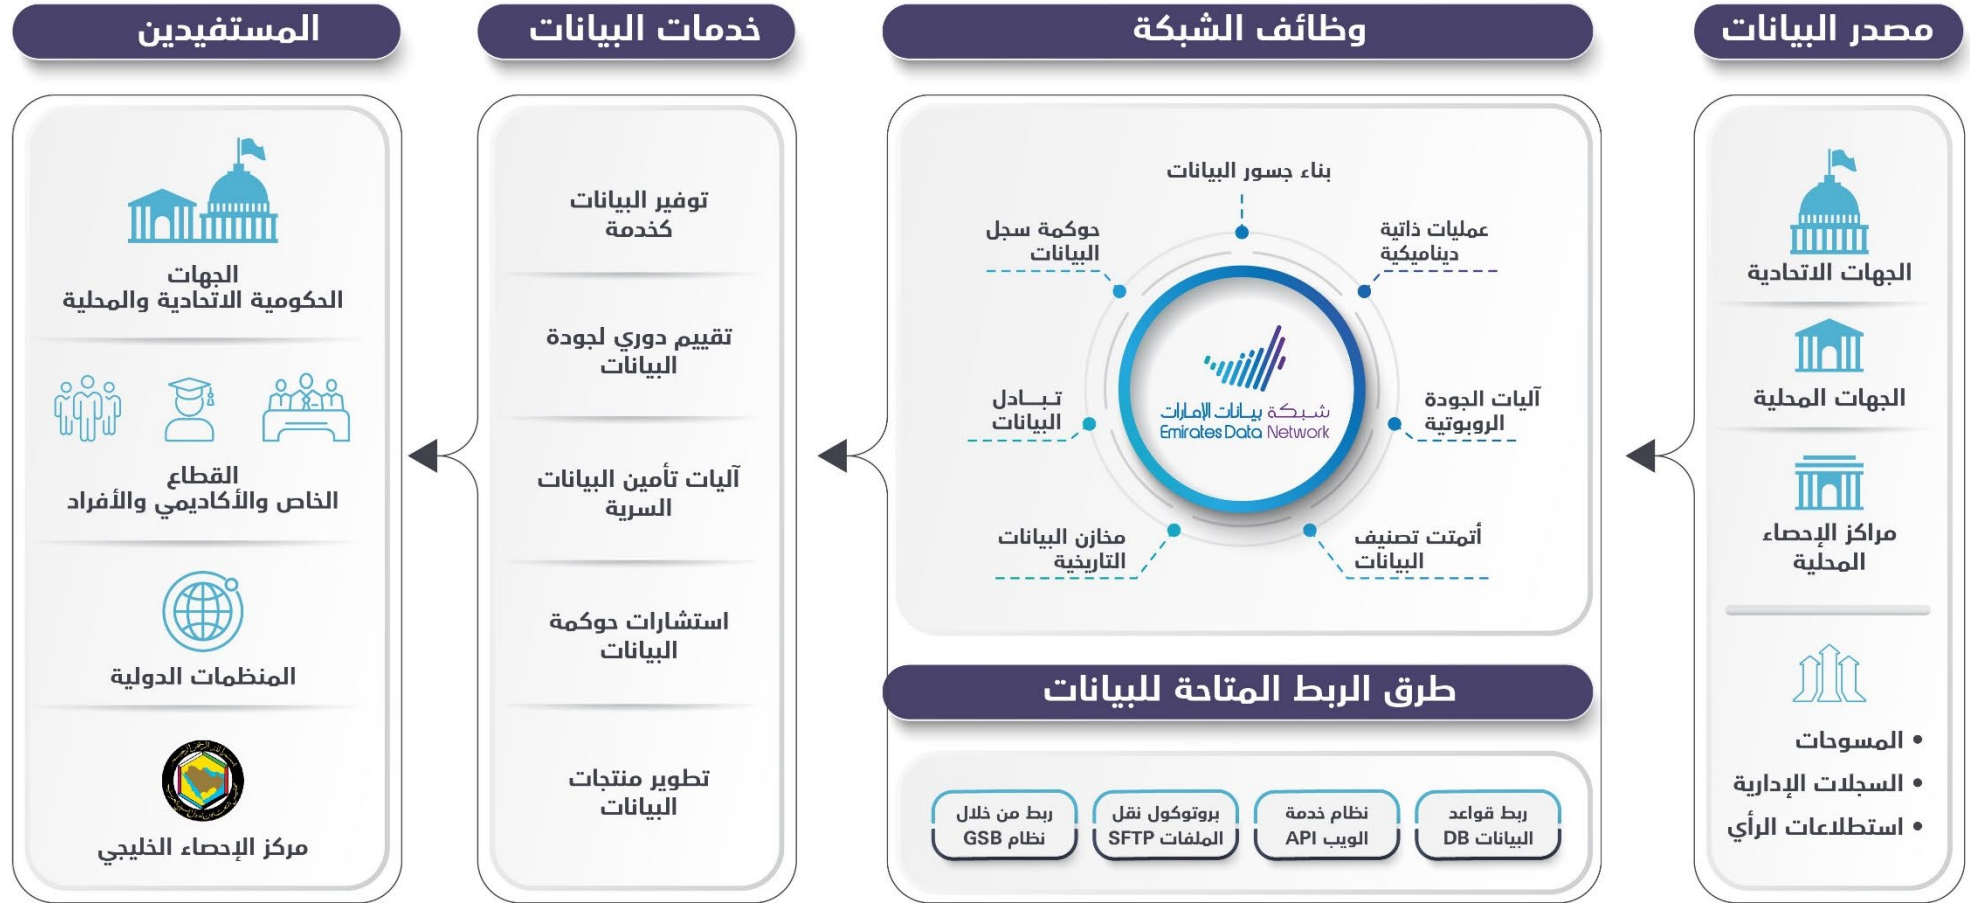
مصدر البيانات

الجهات الاتحادية

الجهات المحلية

مراكز الإحصاء المحلية

• المسوحات
• السجلات الإدارية
• استطلاعات الرأي

وظائف الشبكة

بناء جسور البيانات

عمليات ذاتية ديناميكية

آليات الجودة الروبوتية

أتمتت تصنيف البيانات

مخازن البيانات التاريخية

تبادل البيانات

حوكمة سجل البيانات

شبكة بيانات الإمارات
Emirates Data Network

طرق الربط المتاحة للبيانات

ربط قواعد البيانات DB

نظام خدمة الويب API

بروتوكول نقل الملفات SFTP

ربط من خلال نظام GSB

خدمات البيانات

توفير البيانات كخدمة

تقييم دوري لجودة البيانات

آليات تأمين البيانات السرية

استشارات حوكمة البيانات

تطوير منتجات البيانات

المستفيدين

الجهات الحكومية الاتحادية والمحلية

القطاع الخاص والأكاديمي والأفراد

المنظمات الدولية

مركز الإحصاء الخليجي